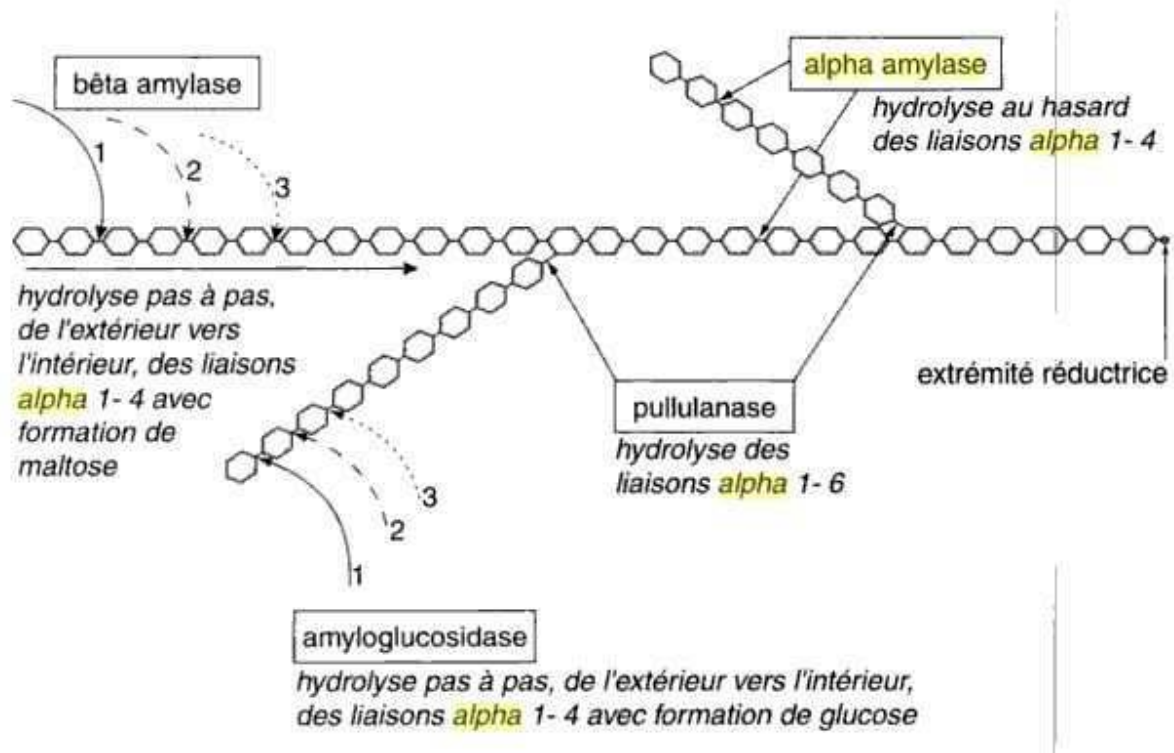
bêta amylase

1

2

3

alpha amylase

hydrolyse au hasard des liaisons alpha 1- 4

hydrolyse pas à pas, de l'extérieur vers l'intérieur, des liaisons alpha 1- 4 avec formation de maltose

extrémité réductrice

pullulanase

hydrolyse des liaisons alpha 1- 6

3

2

1

amyloglucosidase

hydrolyse pas à pas, de l'extérieur vers l'intérieur, des liaisons alpha 1- 4 avec formation de glucose